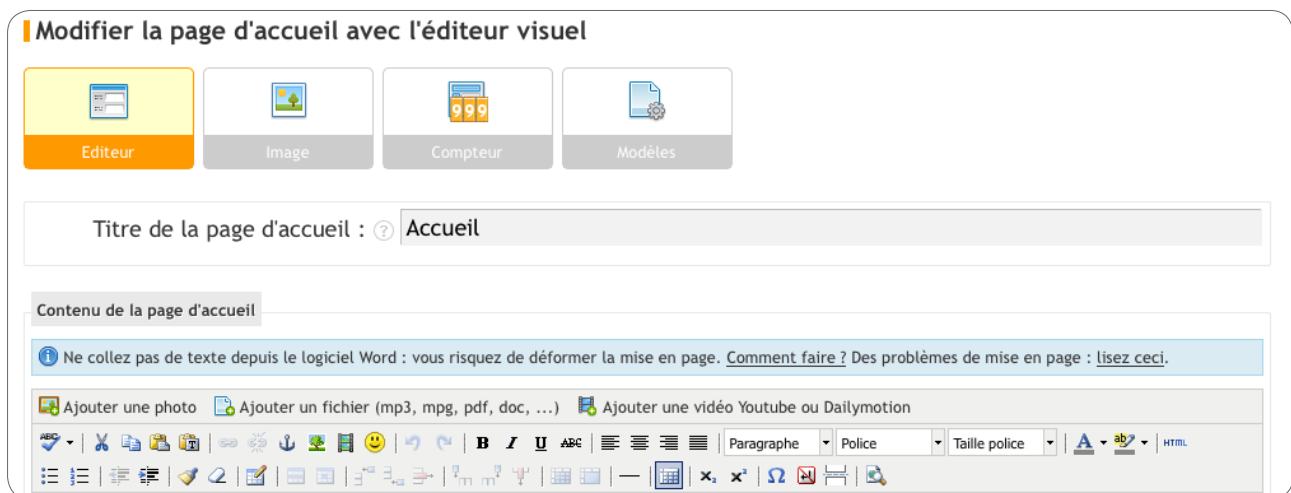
Modifier la page d'accueil avec l'éditeur visuel

Editeur
Image
Compteur
Modèles

Titre de la page d'accueil : ? Accueil

Contenu de la page d'accueil

Ne collez pas de texte depuis le logiciel Word : vous risquez de déformer la mise en page. Comment faire ? Des problèmes de mise en page : lisez ceci.

Ajouter une photo Ajouter un fichier (mp3, mpg, pdf, doc, ...) Ajouter une vidéo Youtube ou Dailymotion

B I U ABC Paragraphe Police Taille police A HTML

$x_2$ $x^2$ Ω